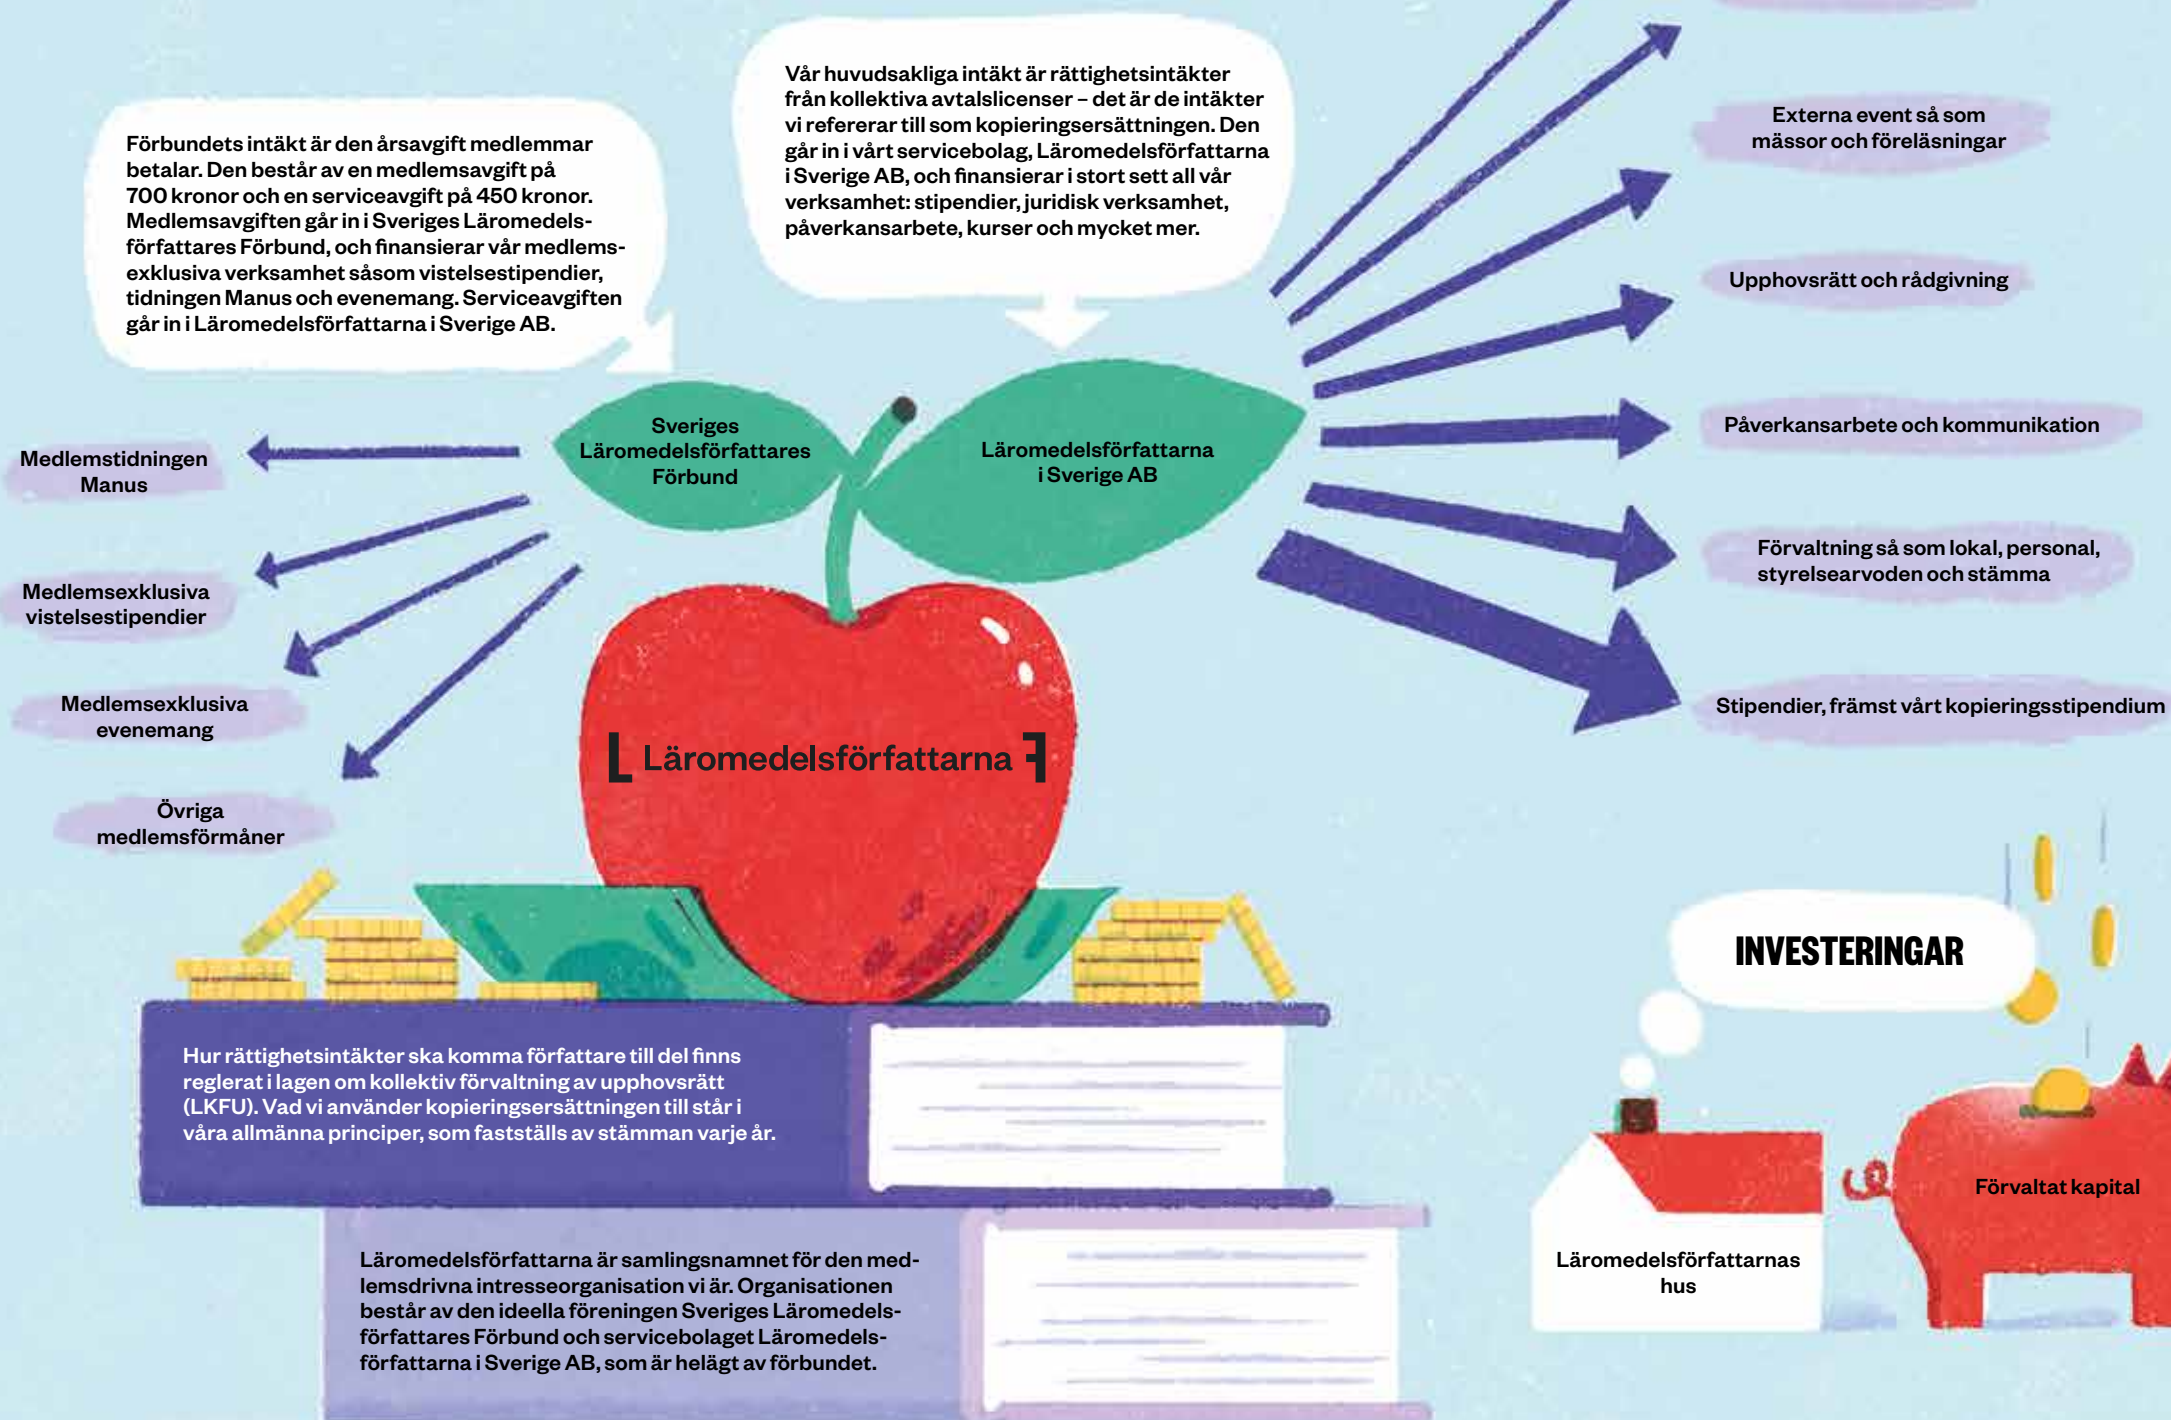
Förbundets intäkt är den årsavgift medlemmar betalar. Den består av en medlemsavgift på 700 kronor och en serviceavgift på 450 kronor. Medlemsavgiften går in i Sveriges Läromedelsförfattares Förbund, och finansierar vår medlemsexklusiva verksamhet såsom vistelsestipendier, tidningen Manus och evenemang. Serviceavgiften går in i Läromedelsförfattarna i Sverige AB.

Vår huvudsakliga intäkt är rättighetsintäkter från kollektiva avtalslicenser – det är de intäkter vi refererar till som kopieringsersättningen. Den går in i vårt servicebolag, Läromedelsförfattarna i Sverige AB, och finansierar i stort sett all vår verksamhet: stipendier, juridisk verksamhet, påverkansarbete, kurser och mycket mer.

Externa event så som mässor och föreläsningar

Upphovsrätt och rådgivning

Påverkansarbete och kommunikation

Förvaltning så som lokal, personal, styrelsearvoden och stämma

Stipendier, främst vårt kopieringsstipendium

Sveriges Läromedelsförfattares Förbund

Läromedelsförfattarna i Sverige AB

Medlemstidningen Manus

Medlemsexklusiva vistelsestipendier

Medlemsexklusiva evenemang

Övriga medlemsförmåner

Läromedelsförfattarna

INVESTERINGAR

Hur rättighetsintäkter ska komma författare till del finns reglerat i lagen om kollektiv förvaltning av upphovsrätt (LKFU). Vad vi använder kopieringsersättningen till står i våra allmänna principer, som fastställs av stämman varje år.

Läromedelsförfattarna är samlingsnamnet för den medlemsdrivna intresseorganisation vi är. Organisationen består av den ideella föreningen Sveriges Läromedelsförfattares Förbund och servicebolaget Läromedelsförfattarna i Sverige AB, som är helägt av förbundet.

Förvaltat kapital

Läromedelsförfattarnas hus